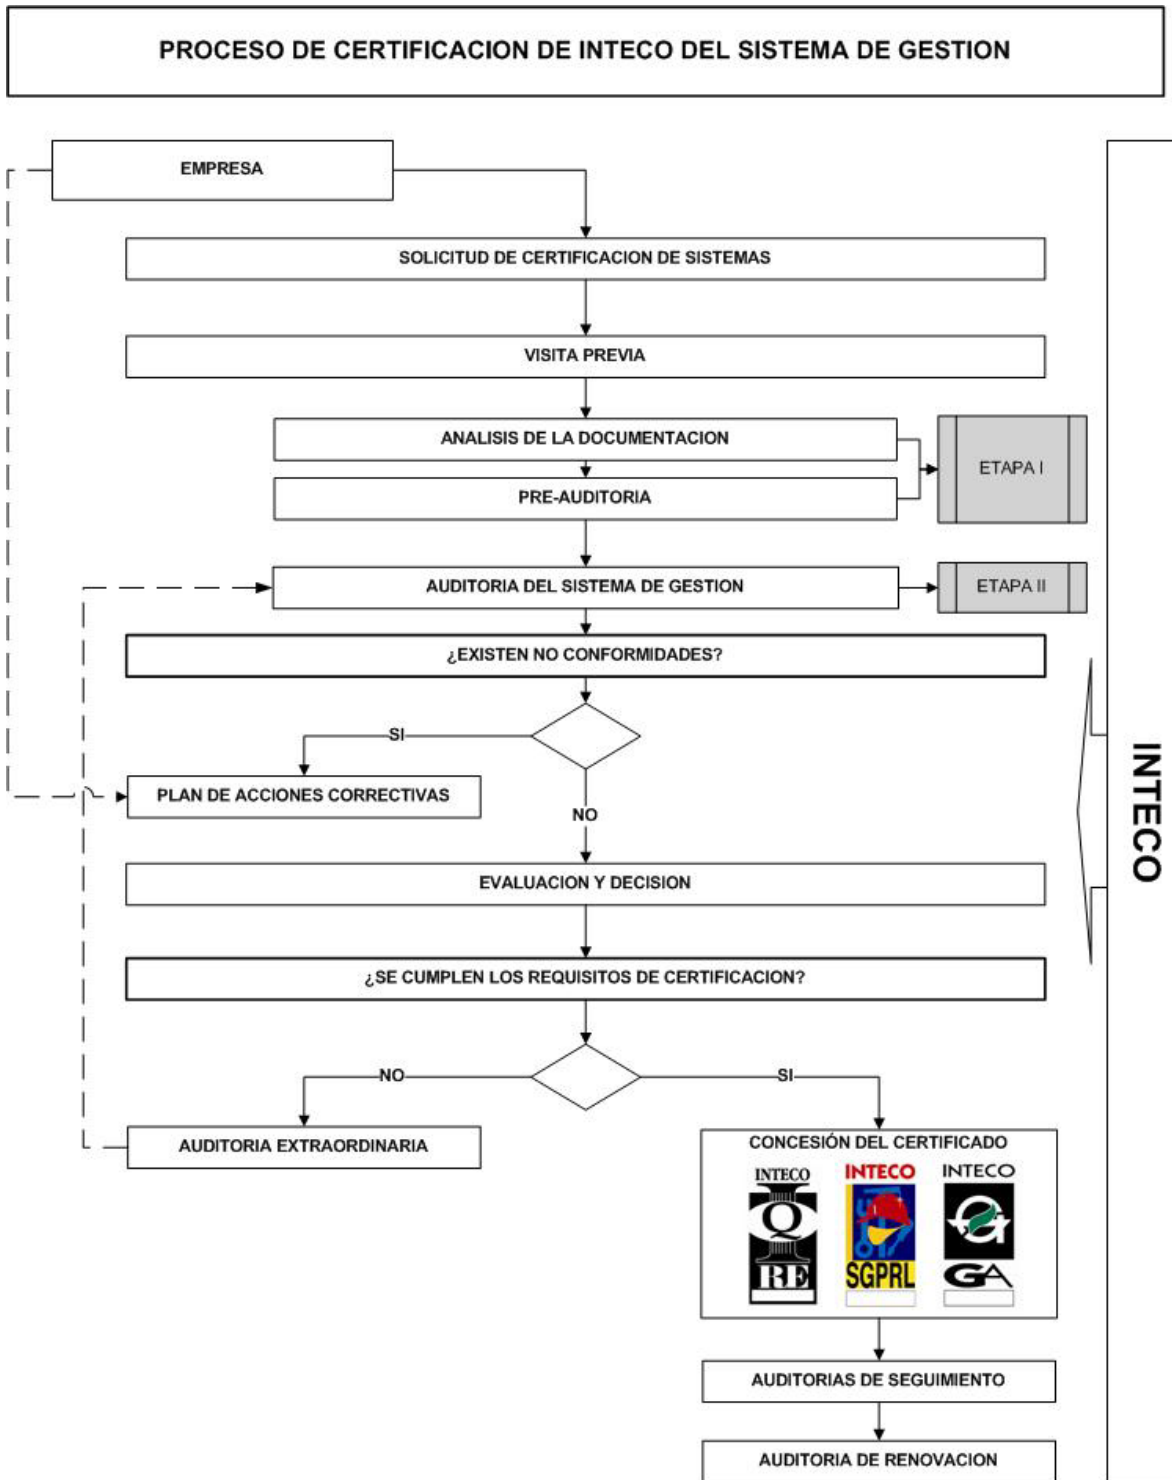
PROCESO DE CERTIFICACION DE INTECO DEL SISTEMA DE GESTION

EMPRESA

SOLICITUD DE CERTIFICACION DE SISTEMAS

VISITA PREVIA

ANALISIS DE LA DOCUMENTACION

PRE-AUDITORIA

ETAPA I

AUDITORIA DEL SISTEMA DE GESTION

ETAPA II

¿EXISTEN NO CONFORMIDADES?

SI

PLAN DE ACCIONES CORRECTIVAS

NO

EVALUACION Y DECISION

¿SE CUMPLEN LOS REQUISITOS DE CERTIFICACION?

NO

SI

AUDITORIA EXTRAORDINARIA

CONCESIÓN DEL CERTIFICADO

INTECO Q RE

INTECO SGPRL

INTECO GA

AUDITORIAS DE SEGUIMIENTO

AUDITORIA DE RENOVACION

INTECO